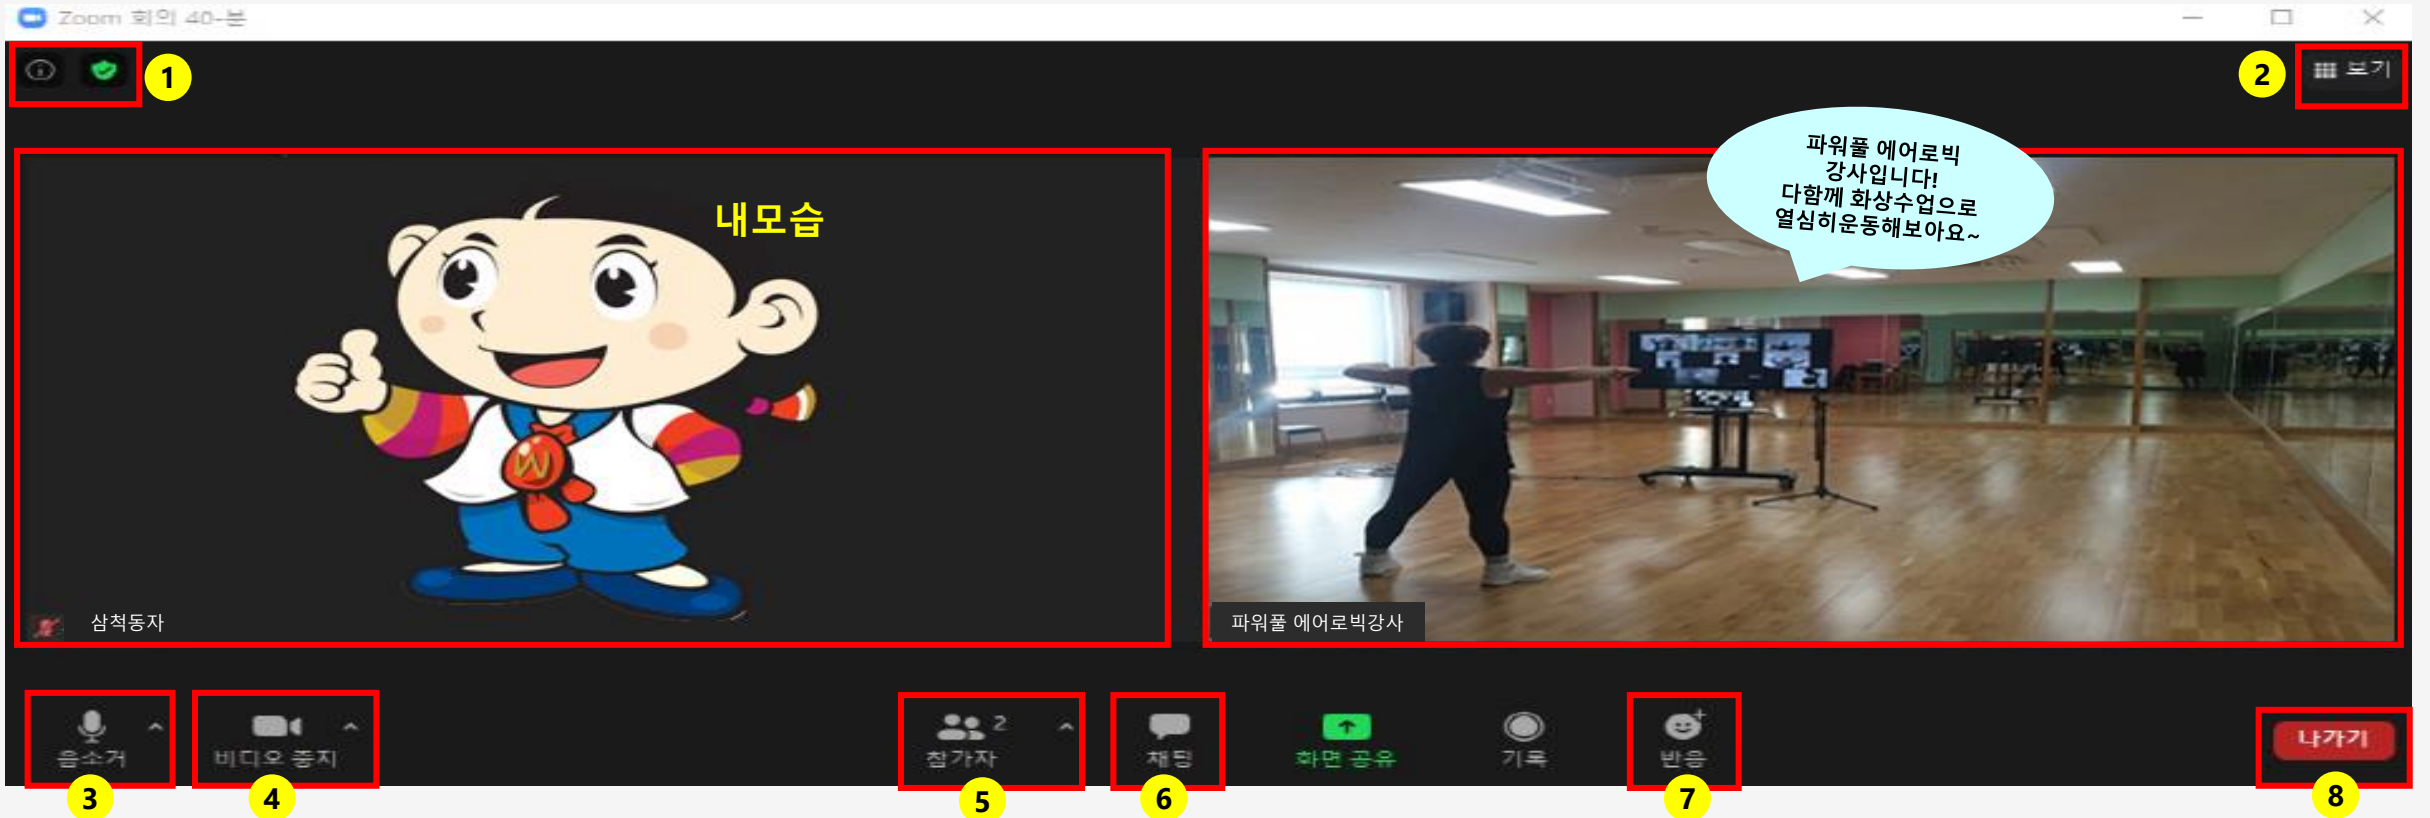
Zoom 회의 40-분

1

2

보기

내모습

파워풀 에어로빅 강사입니다! 다함께 화상수업으로 열심히운동해보아요~

삼척동자

파워풀 에어로빅강사

음소거

비디오 중지

2
참가자

채팅

화면 공유

기록

반응

나가기

3

4

5

6

7

8